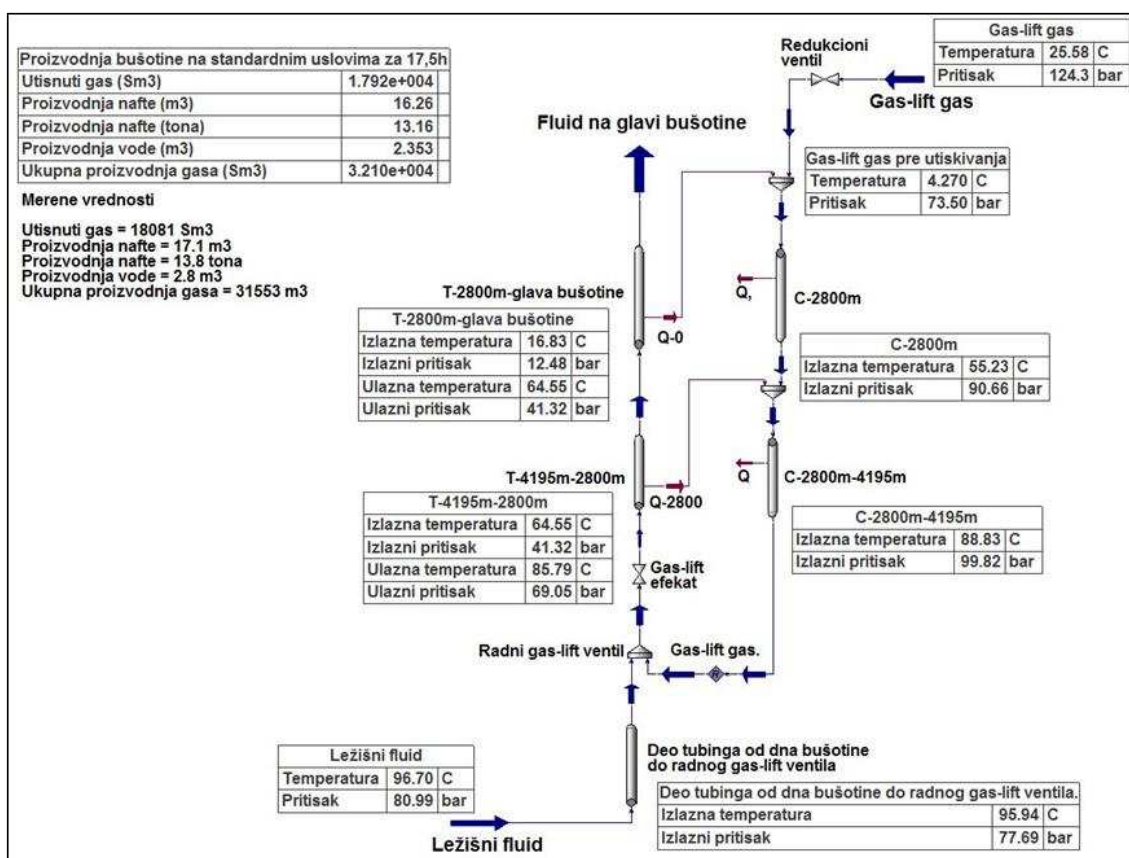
| Proizvodnja bušotine na standardnim uslovima za 17,5h | | |
|---|---|---|
| Utisnuti gas (Sm3) | 1.792e+004 | |
| Proizvodnja nafte (m3) | 16.26 | |
| Proizvodnja nafte (tona) | 13.16 | |
| Proizvodnja vode (m3) | 2.353 | |
| Ukupna proizvodnja gasa (Sm3) | 3.210e+004 | |

Merene vrednosti

Utisnuti gas = 18081 Sm3
Proizvodnja nafte = 17.1 m3
Proizvodnja nafte = 13.8 tona
Proizvodnja vode = 2.8 m3
Ukupna proizvodnja gasa = 31553 m3

Redukcioni ventil

| Gas-lift gas | | |
|---|---|---|
| Temperatura | 25.58 | C |
| Pritisak | 124.3 | bar |

Gas-lift gas

Fluid na glavi bušotine

| Gas-lift gas pre utiskivanja | | |
|---|---|---|
| Temperatura | 4.270 | C |
| Pritisak | 73.50 | bar |

Q,

C-2800m

T-2800m-glava bušotine

| T-2800m-glava bušotine | | |
|---|---|---|
| Izlazna temperatura | 16.83 | C |
| Izlazni pritisak | 12.48 | bar |
| Ulazna temperatura | 64.55 | C |
| Ulazni pritisak | 41.32 | bar |

Q-0

| C-2800m | | |
|---|---|---|
| Izlazna temperatura | 55.23 | C |
| Izlazni pritisak | 90.66 | bar |

Q

C-2800m-4195m

T-4195m-2800m

Q-2800

| T-4195m-2800m | | |
|---|---|---|
| Izlazna temperatura | 64.55 | C |
| Izlazni pritisak | 41.32 | bar |
| Ulazna temperatura | 85.79 | C |
| Ulazni pritisak | 69.05 | bar |

| C-2800m-4195m | | |
|---|---|---|
| Izlazna temperatura | 88.83 | C |
| Izlazni pritisak | 99.82 | bar |

Gas-lift efekat

Radni gas-lift ventil

Gas-lift gas.

Deo tubinga od dna bušotine do radnog gas-lift ventila

| Ležišni fluid | | |
|---|---|---|
| Temperatura | 96.70 | C |
| Pritisak | 80.99 | bar |

| Deo tubinga od dna bušotine do radnog gas-lift ventila. | | |
|---|---|---|
| Izlazna temperatura | 95.94 | C |
| Izlazni pritisak | 77.69 | bar |

Ležišni fluid